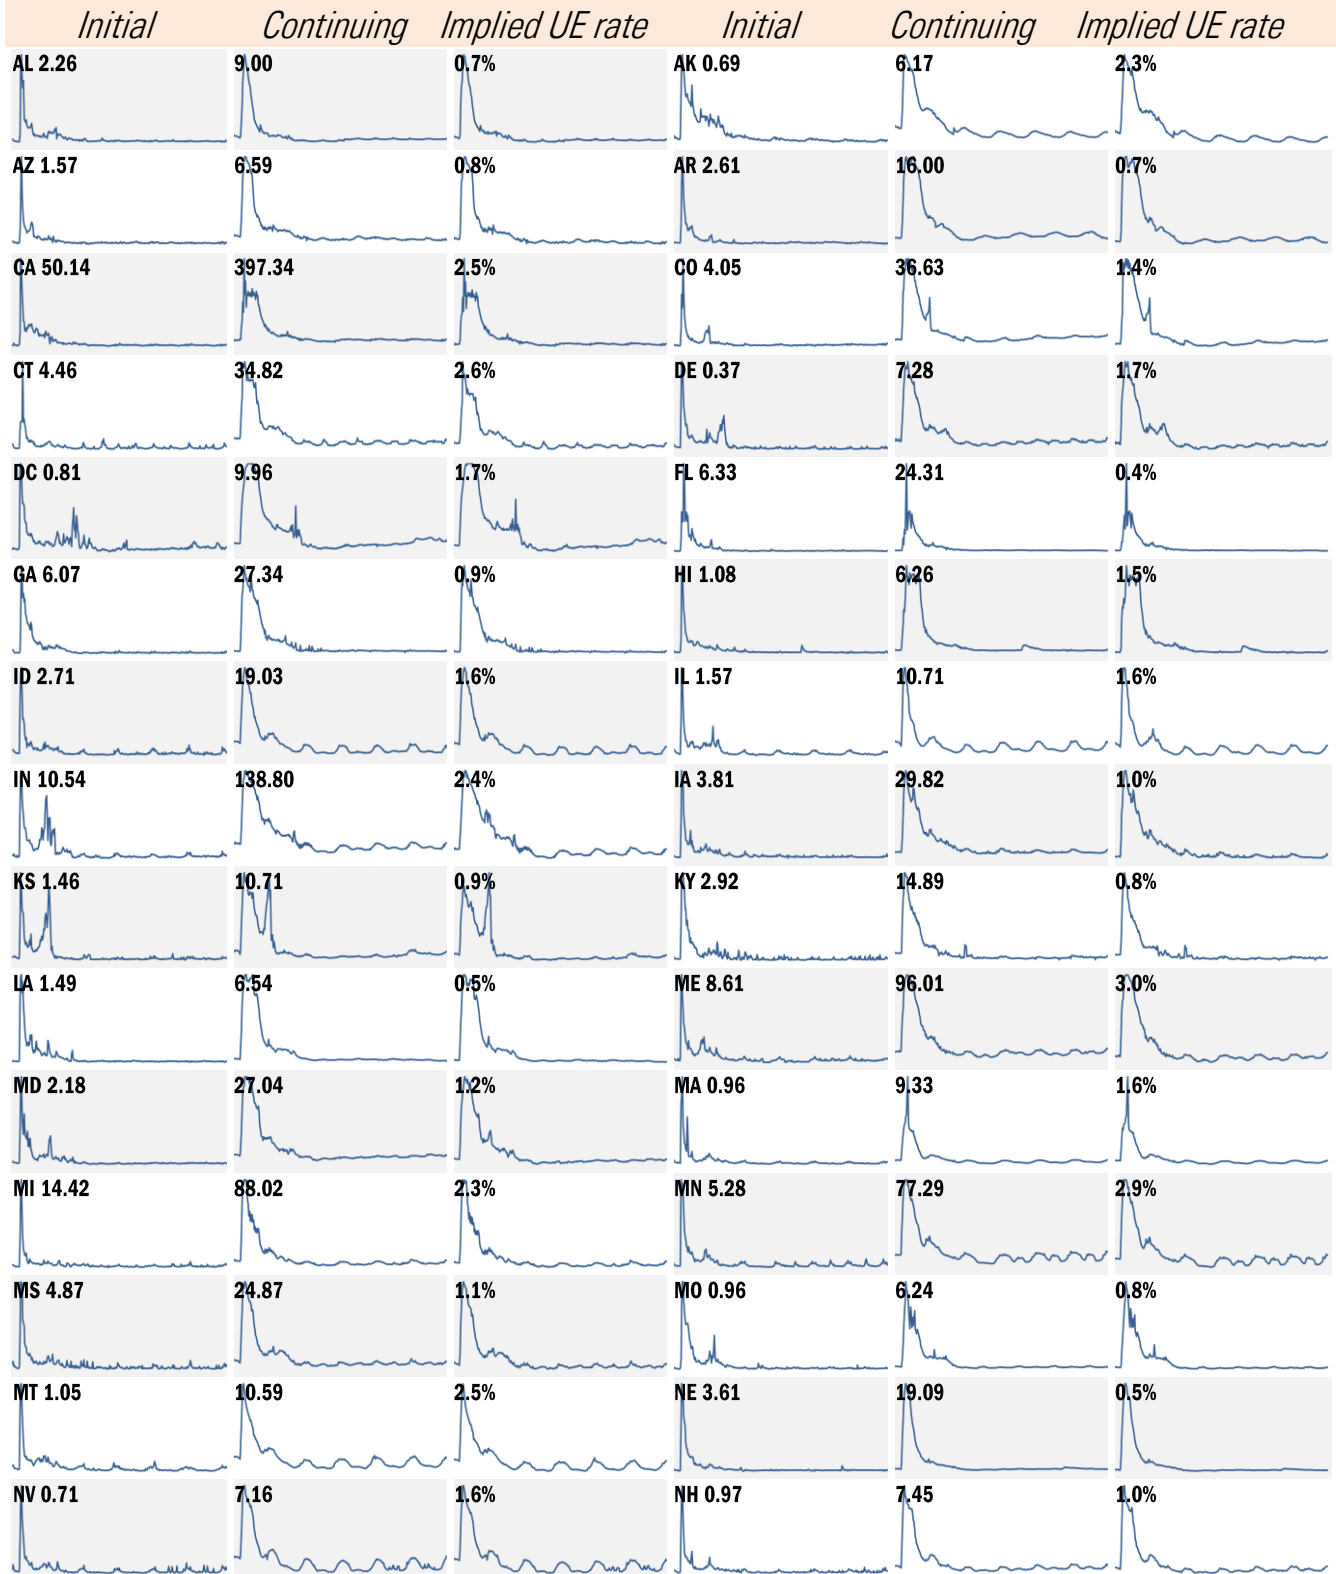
| Initial | Continuing | Implied UE rate | Initial | Continuing | Implied UE rate |
|---|---|---|---|---|---|
| AL 2.26 | 9.00 | 0.7% | AK 0.69 | 6.17 | 2.3% |
| AZ 1.57 | 6.59 | 0.8% | AR 2.61 | 16.00 | 0.7% |
| CA 50.14 | 397.34 | 2.5% | CO 4.05 | 36.63 | 1.4% |
| CT 4.46 | 34.82 | 2.6% | DE 0.37 | 7.28 | 1.7% |
| DC 0.81 | 9.96 | 1.7% | FL 6.33 | 24.31 | 0.4% |
| GA 6.07 | 27.34 | 0.9% | HI 1.08 | 6.26 | 1.5% |
| ID 2.71 | 19.03 | 1.6% | IL 1.57 | 10.71 | 1.6% |
| IN 10.54 | 138.80 | 2.4% | IA 3.81 | 29.82 | 1.0% |
| KS 1.46 | 10.71 | 0.9% | KY 2.92 | 14.89 | 0.8% |
| LA 1.49 | 6.54 | 0.5% | ME 8.61 | 96.01 | 3.0% |
| MD 2.18 | 27.04 | 1.2% | MA 0.96 | 9.33 | 1.6% |
| MI 14.42 | 88.02 | 2.3% | MN 5.28 | 77.29 | 2.9% |
| MS 4.87 | 24.87 | 1.1% | MO 0.96 | 6.24 | 0.8% |
| MT 1.05 | 10.59 | 2.5% | NE 3.61 | 19.09 | 0.5% |
| NV 0.71 | 7.16 | 1.6% | NH 0.97 | 7.45 | 1.0% |